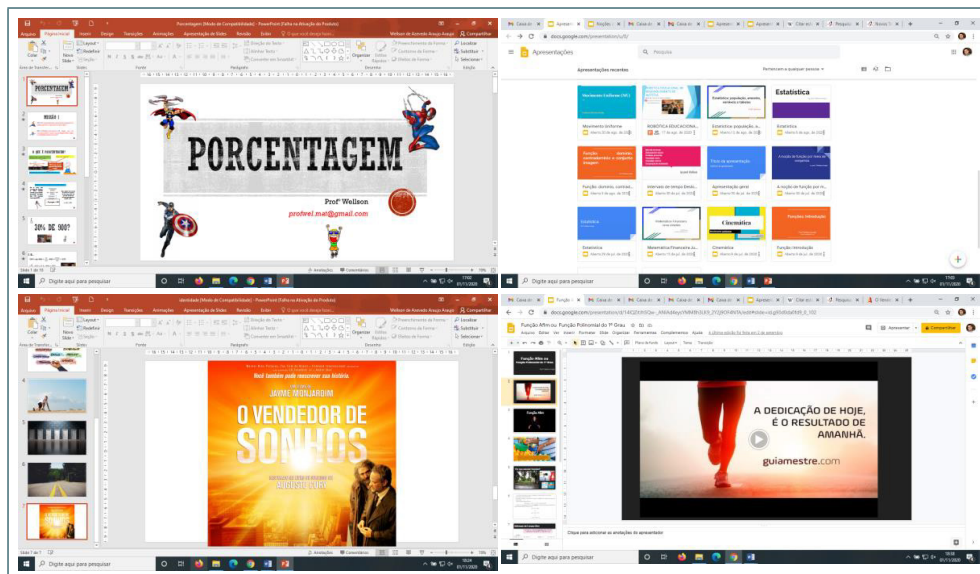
Porcentagem (Modo de Compatibilidade) - PowerPoint (Falha na Ativação do Produto)

Arquivo Página Inicial Inserir Design Transições Animações Apresentação de Slides Revisão Exibir O que você deseja fazer

PORCENTAGEM

Profº Wellson

profwel.mat@gmail.com

30% DE 900?

Digite aqui para pesquisar

Apresentações

Pesquisa

Apresentações recentes

Pertencente a qualquer pessoa

Movimento Uniforme

ROBÓTICA EDUCACIONAL

Estatística: população, amostra...

Estatística

Função: domínio, contrad...

Intervalo de tempo (lento...

Apresentação geral

A noção de função por m...

Estatística

Matemática Financeira Ju...

Cinemática

Função: Introdução

Digite aqui para pesquisar

identidade (Modo de Compatibilidade) - PowerPoint (Falha na Ativação do Produto)

Arquivo Página Inicial Inserir Design Transições Animações Apresentação de Slides Revisão Exibir

JAYME MONJARDIM

O VENDEDOR DE SONHOS

AUGUSTO CURY

Digite aqui para pesquisar

Função Afim ou Função Polinomial do 1º Grau

Arquivo Editar Ver Inserir Formatar Slide Organizar Ferramentas Complementos Ajuda

Apresentar

Compartilhar

A DEDICAÇÃO DE HOJE, É O RESULTADO DE AMANHÃ.

guiamestre.com

Clique para adicionar as anotações do apresentador

Digite aqui para pesquisar